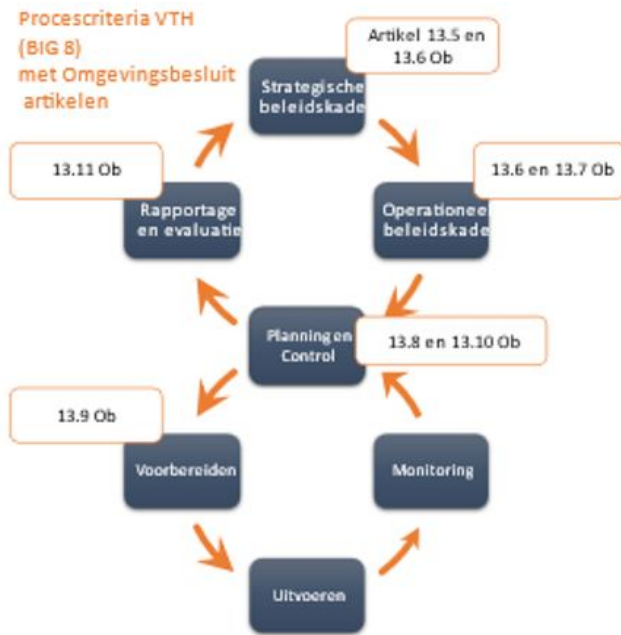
Procescriteria VTH (BIG 8) met Omgevingsbesluit artikelen

Artikel 13.5 en 13.6 Ob

Strategische beleidskade

13.11 Ob

13.6 en 13.7 Ob

Rapportage en evaluatie

Operationee beleidskade

Planning en Control

13.8 en 13.10 Ob

13.9 Ob

Voorbereiden

Monitoring

Uitvoeren